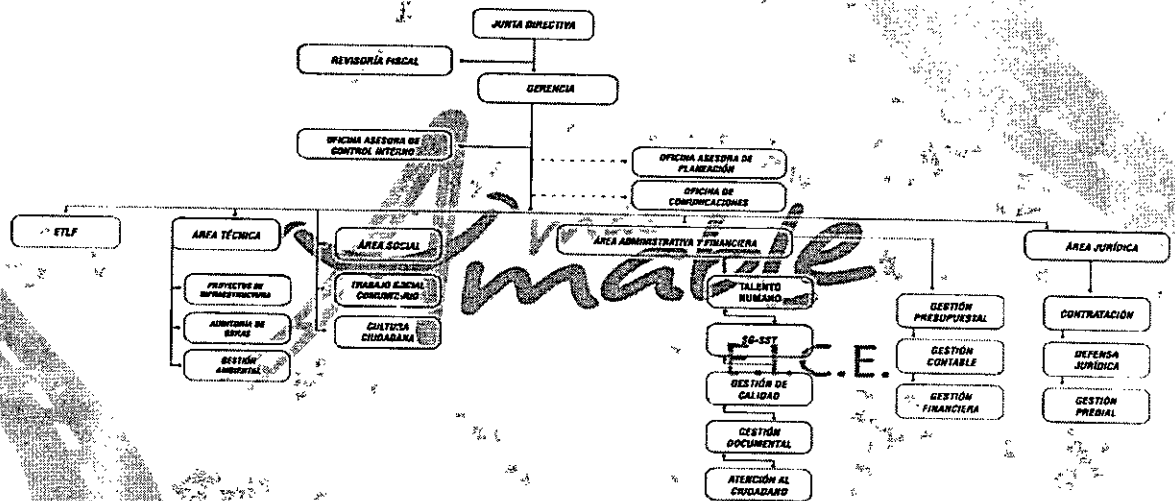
JUNTA DIRECTIVA

REVISORÍA FISCAL

GERENCIA

OFICINA ASESORA DE CONTROL INTERNO

OFICINA ASESORA DE PLANEACIÓN

OFICINA DE COMUNICACIONES

ETLF

ÁREA TÉCNICA

PROYECTOS DE INFRAESTRUCTURA

AUDITORÍA DE OBRAS

GESTIÓN AMBIENTAL

ÁREA SOCIAL

TRABAJO SOCIAL COMUNITARIO

CULTURA CIUDADANA

ÁREA ADMINISTRATIVA Y FINANCIERA

TALENTO HUMANO

SG-SST

GESTIÓN DE CALIDAD

GESTIÓN DOCUMENTAL

ATENCIÓN AL CIUDADANO

GESTIÓN PRESUPUESTAL

GESTIÓN CONTABLE

GESTIÓN FINANCIERA

ÁREA JURÍDICA

CONTRATACIÓN

DEFENSA JURÍDICA

GESTIÓN PREDIAL

Amaile

E.I.C.E.